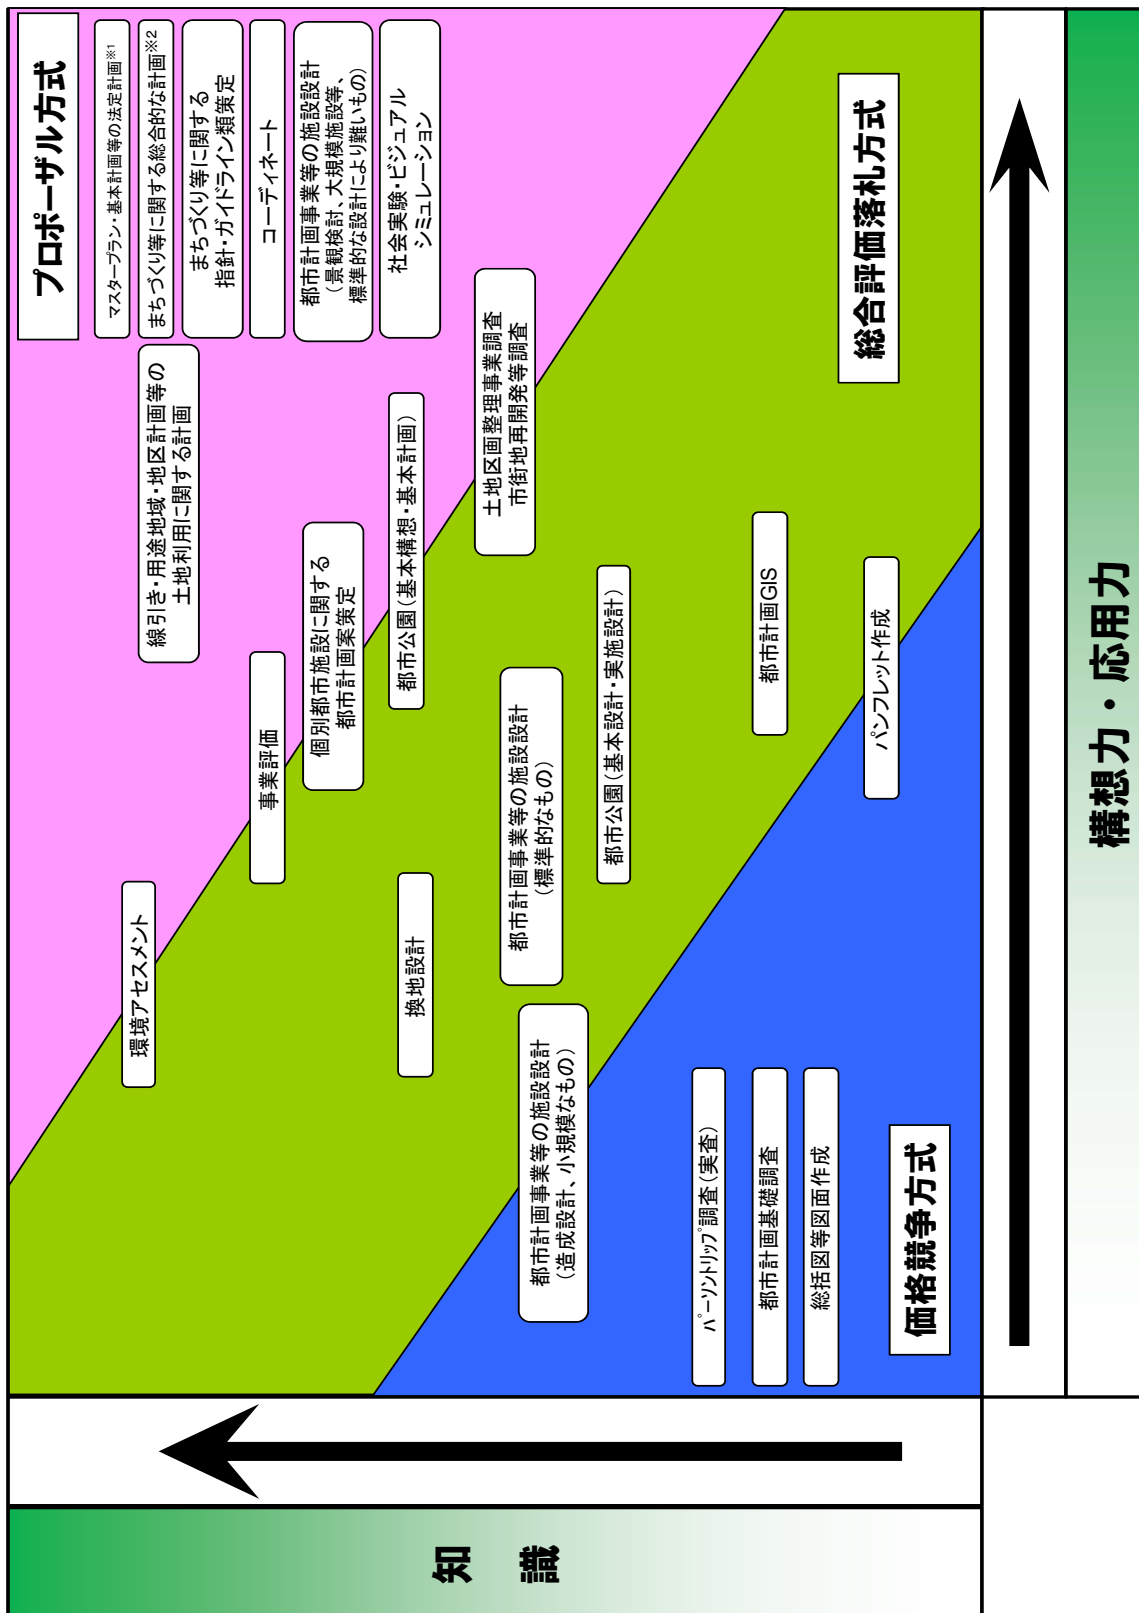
プロポーザル方式

マスタープラン・基本計画等の法定計画※1

まちづくり等に関する総合的な計画※2

まちづくり等に関する指針・ガイドライン類策定

コーディネート

都市計画事業等の施設設計（景観検討、大規模施設等、標準的な設計により難いもの）

社会実験・ビジュアルシミュレーション

線引き・用途地域・地区計画等の土地利用に関する計画

土地区画整理事業調査
市街地再開発等調査

都市公園（基本構想・基本計画）

個別都市施設に関する都市計画案策定

事業評価

環境アセスメント

換地設計

都市計画事業等の施設設計（標準的なもの）

都市公園（基本設計・実施設計）

都市計画GIS

パンフレット作成

都市計画事業等の施設設計（造成設計、小規模なもの）

パーソントリップ調査（実査）

都市計画基礎調査

総括図等図面作成

総合評価落札方式

価格競争方式

構想力・応用力

知　識